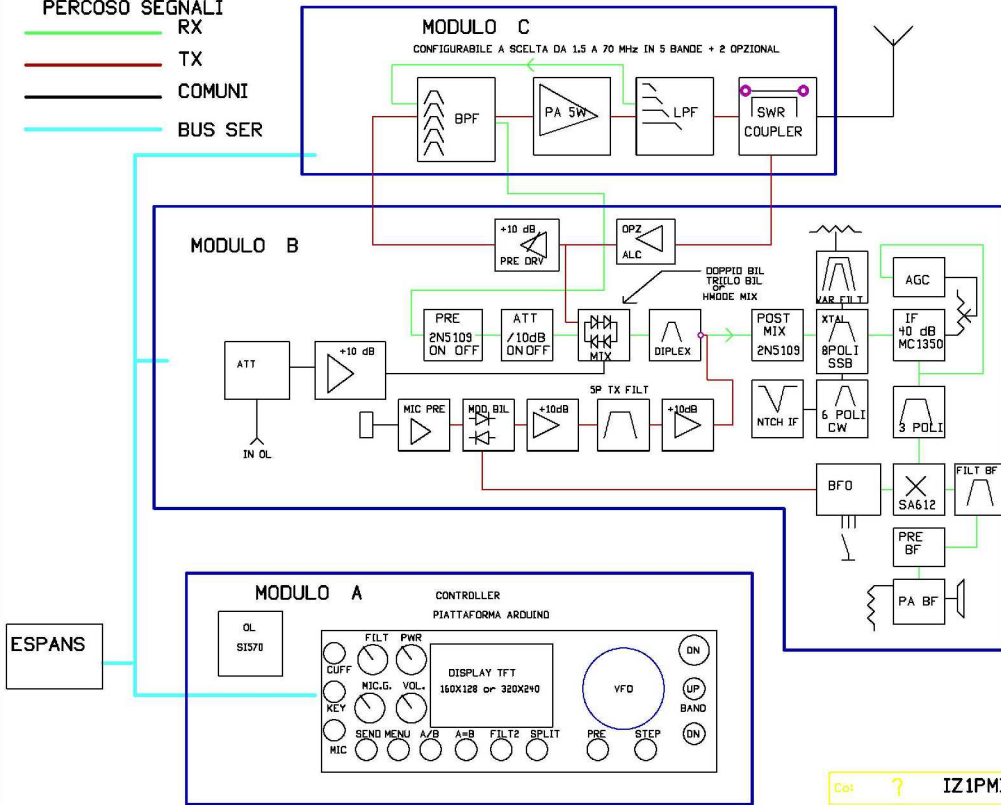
PERCOSO SEGNALI
RX
TX
COMUNI
BUS SER

MODULO C
CONFIGURABILE A SCELTA DA 1.5 A 70 MHz IN 5 BANDE + 2 OPZIONAL
BPF
PA 5W
LPF
SWR COUPLER

MODULO B
+10 dB PRE DRV
OPZ ALC
DOPPIO BIL TRIPLO BIL or HMODE MIX
PRE 2N5109 ON OFF
ATT /10dB ON OFF
MIX
DIPLEX
POST MIX 2N5109
VAR FILT
XTAL 8POLI SSB
AGC
IF 40 dB MC1350
ATT
+10 dB
IN OL
MIC PRE
MOD BIL
+10dB
SP TX FILT
+10dB
NTCH IF
6 POLI CW
3 POLI
BFO
SA612
FILT BF
PRE BF
PA BF

MODULO A
CONTROLLER
PIATTAFORMA ARDUINO
OL
SI570
ESPANS
FILT
PWR
CUFF
MIC.G.
VOL.
KEY
MIC
DISPLAY TFT
160X128 or 320X240
VFO
ON
UP
BAND
DN
SEND
MENU
A/B
A=B
FILT2
SPLIT
PRE
STEP
Cat ? IZ1PM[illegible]